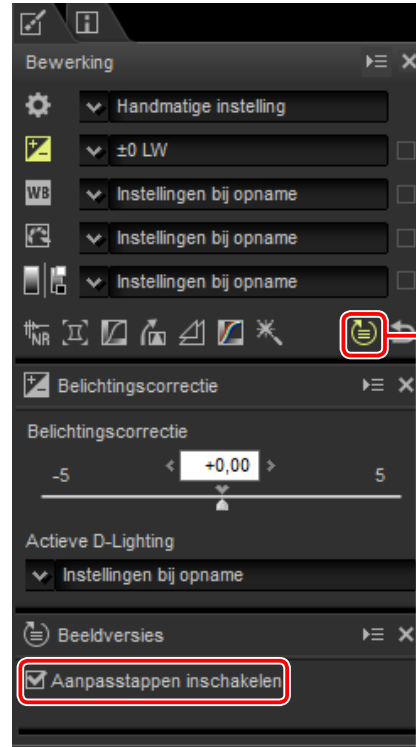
Bewerking

Handmatige instelling

±0 LW

WB Instellingen bij opname

Instellingen bij opname

Instellingen bij opname

Belichtingscorrectie

Belichtingscorrectie

-5 +0,00 5

Actieve D-Lighting

Instellingen bij opname

Beeldversies

Aanpasstappen inschakelen